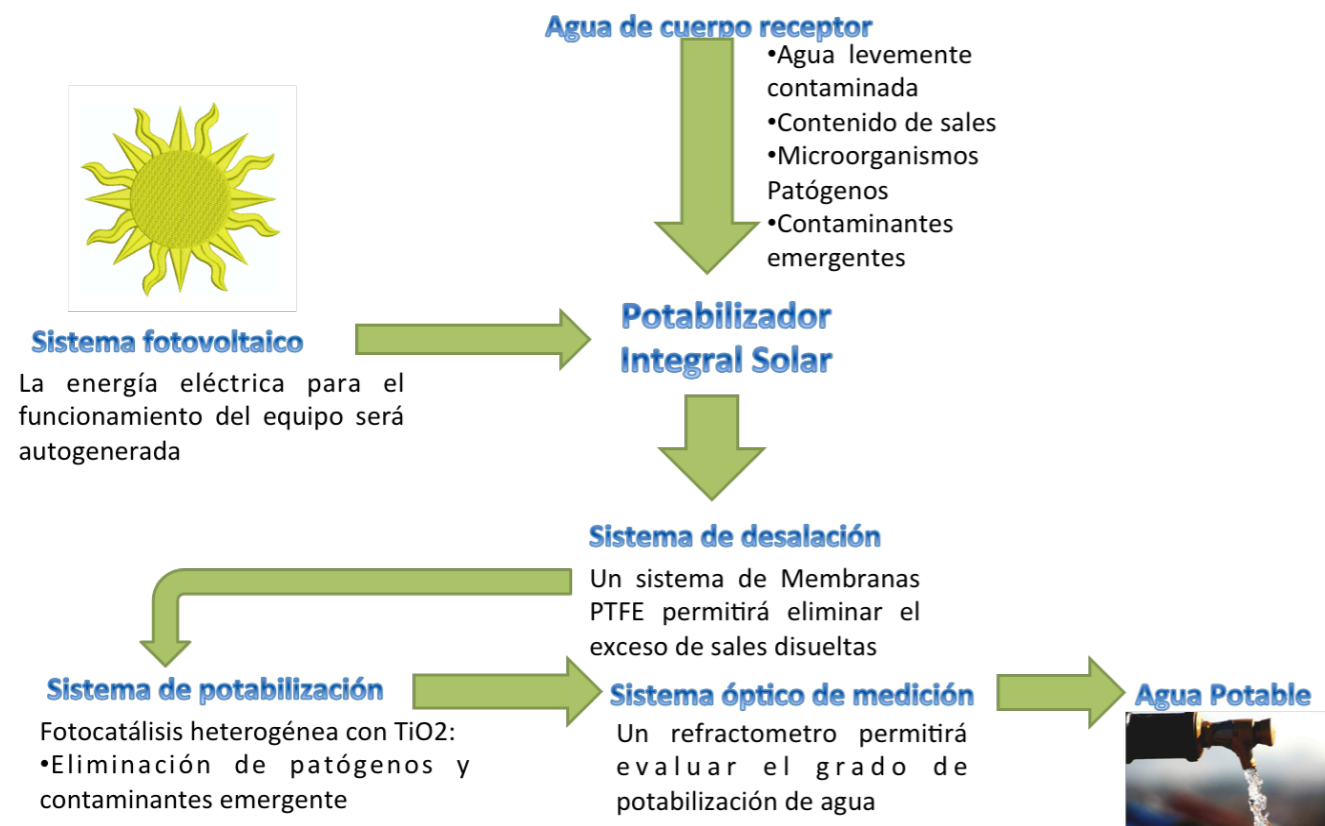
Agua de cuerpo receptor

•Agua levemente contaminada
•Contenido de sales
•Microorganismos Patógenos
•Contaminantes emergentes

Sistema fotovoltaico

La energía eléctrica para el funcionamiento del equipo será autogenerada

Potabilizador Integral Solar

Sistema de desalación

Un sistema de Membranas PTFE permitirá eliminar el exceso de sales disueltas

Sistema de potabilización

Fotocatálisis heterogénea con TiO2:
•Eliminación de patógenos y contaminantes emergente

Sistema óptico de medición

Un refractometro permitirá evaluar el grado de potabilización de agua

Agua Potable